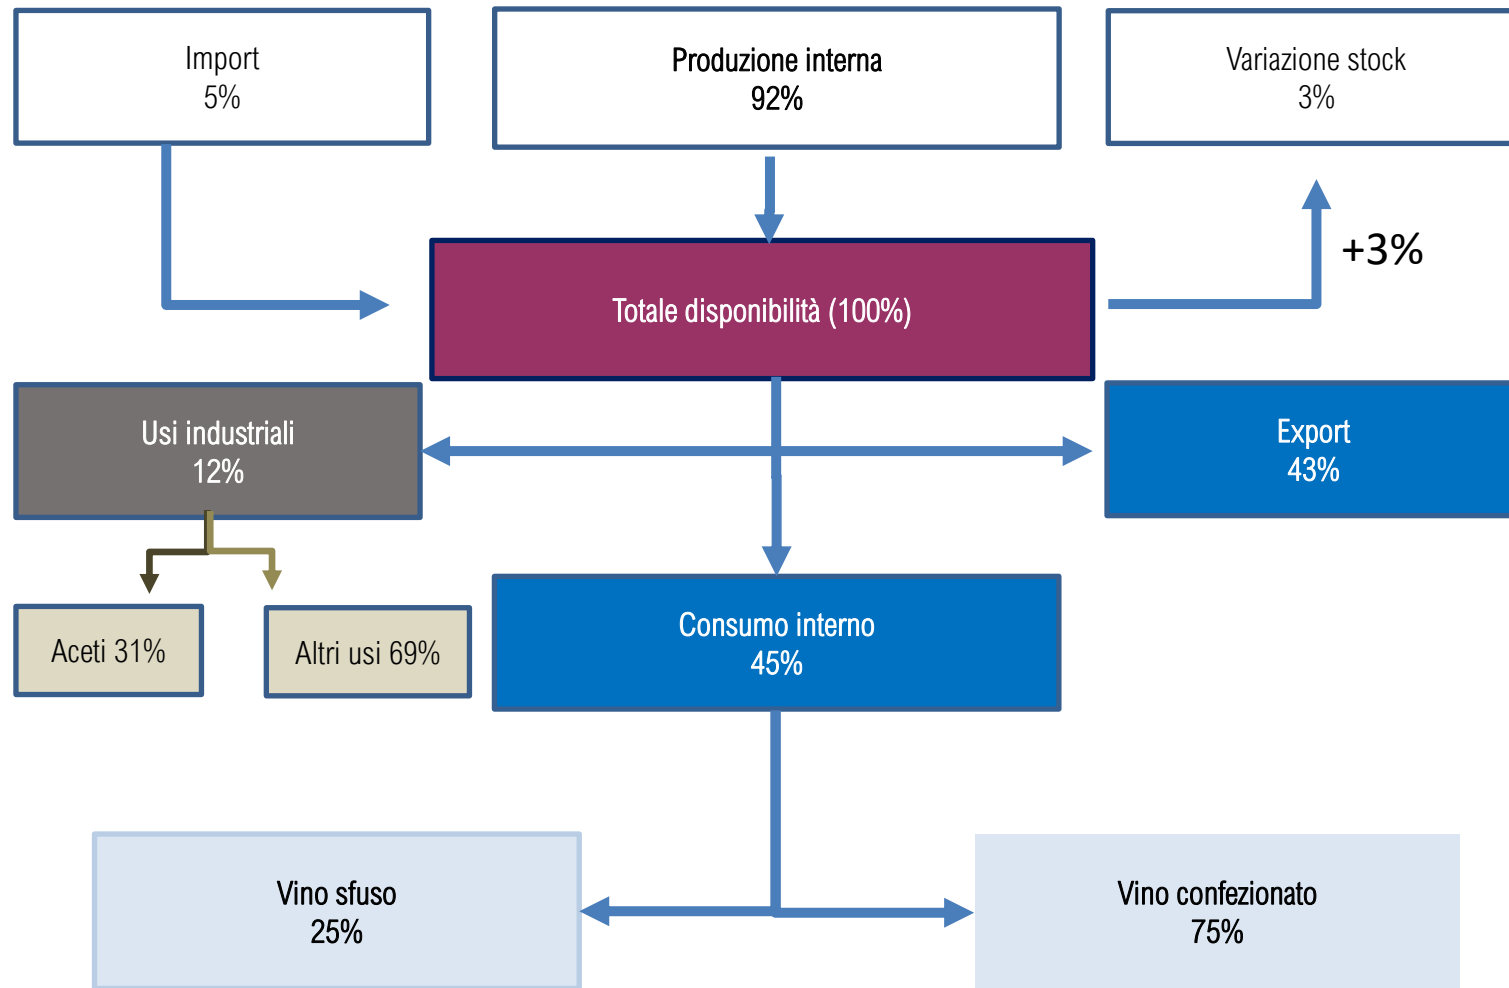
Import
5%

Produzione interna
92%

Variazione stock
3%

+3%

Totale disponibilità (100%)

Usi industriali
12%

Export
43%

Aceti 31%

Altri usi 69%

Consumo interno
45%

Vino sfuso
25%

Vino confezionato
75%